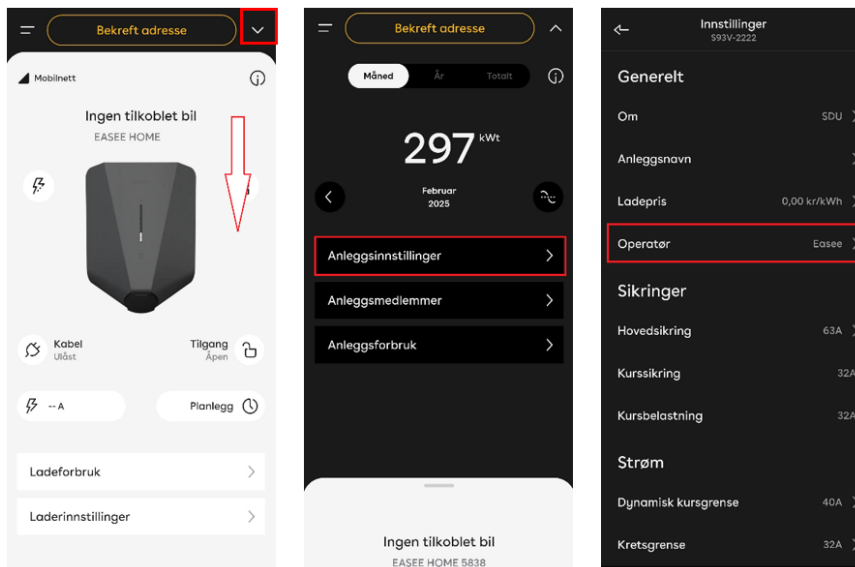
Bekreft adresse

Mobilnett

Ingen tilkoblet bil
EASEE HOME

Kabel
Ulåst

Tilgang
Åpen

-- A

Planlegg

Ladeforbruk

Laderinnstillinger

Bekreft adresse

Måned
År
Totalt

297 kWt

Februar
2025

Anleggsinnstillinger

Anleggsmedlemmer

Anleggsforbruk

Ingen tilkoblet bil
EASEE HOME 5838

Innstillinger
S93V-2222

Generelt

Om SDU

Anleggsnavn

Ladepris 0,00 kr/kWh

Operatør Easee

Sikringer

Hovedsikring 63A

Kurssikring 32A

Kursbelastning 32A

Strøm

Dynamisk kursgrense 40A

Kretsgrense 32A